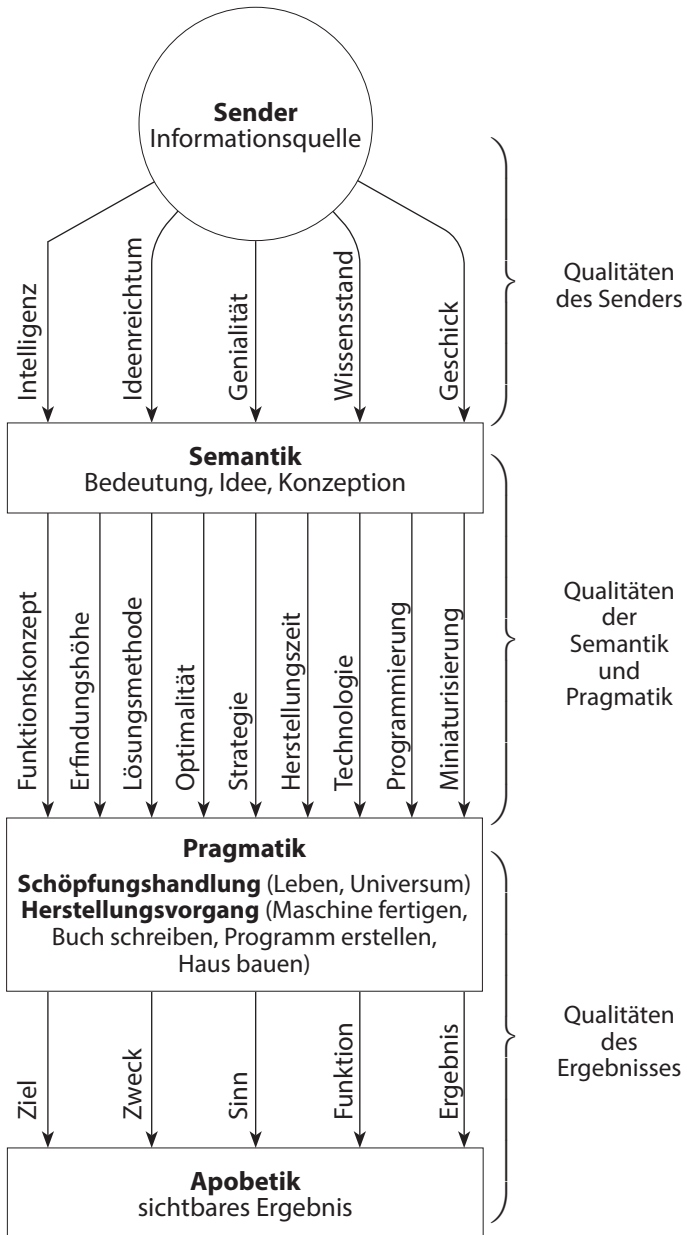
**Sender**
Informationsquelle

Intelligenz
Ideenreichtum
Genialität
Wissensstand
Geschick

Qualitäten des Senders

**Semantik**
Bedeutung, Idee, Konzeption

Funktionskonzept
Erfindungshöhe
Lösungsmethode
Optimalität
Strategie
Herstellungszeit
Technologie
Programmierung
Miniaturisierung

Qualitäten der Semantik und Pragmatik

**Pragmatik**
**Schöpfungshandlung** (Leben, Universum)
**Herstellungsvorgang** (Maschine fertigen, Buch schreiben, Programm erstellen, Haus bauen)

Ziel
Zweck
Sinn
Funktion
Ergebnis

Qualitäten des Ergebnisses

**Apobetik**
sichtbares Ergebnis